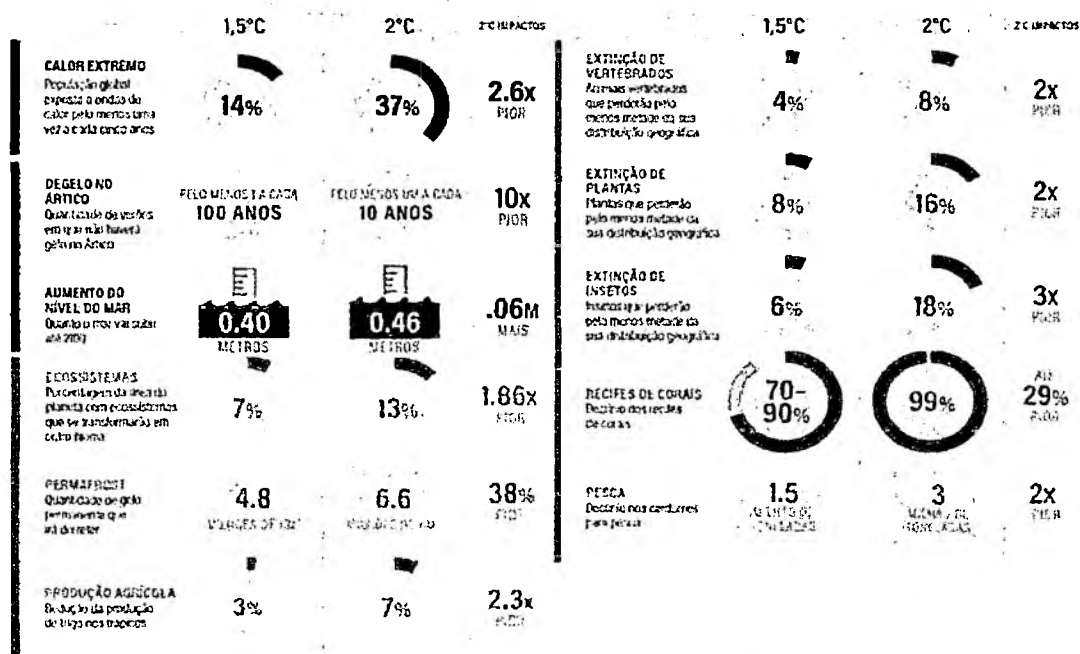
1,5°C

2°C

2°C IMPACTOS

CALOR EXTREMO
População global exposta a ondas de calor pelo menos uma vez a cada cinco anos

14%

37%

2.6x
PIOR

DEGELO NO ÁRTICO
Quantidade de verões em que não haverá gelo no Ártico

PELO MENOS 1 A CADA
100 ANOS

PELO MENOS 1 A CADA
10 ANOS

10x
PIOR

AUMENTO DO NÍVEL DO MAR
Quanto o mar vai subir até 2100

0.40
METROS

0.46
METROS

.06M
MAIS

ECOSSISTEMAS
Porcentagem da área do planeta com ecossistemas que se transformarão em outro bioma

7%

13%

1.86x
PIOR

PERMAFROST
Quantidade de gelo permanente que irá derreter

4.8
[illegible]

6.6
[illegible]

38%
PIOR

PRODUÇÃO AGRÍCOLA
Redução da produção de trigo nos trópicos

3%

7%

2.3x
PIOR

1,5°C

2°C

2°C IMPACTOS

EXTINÇÃO DE VERTEBRADOS
Animais vertebrados que perderão pelo menos metade da sua distribuição geográfica

4%

8%

2x
PIOR

EXTINÇÃO DE PLANTAS
Plantas que perderão pelo menos metade da sua distribuição geográfica

8%

16%

2x
PIOR

EXTINÇÃO DE INSETOS
Insetos que perderão pelo menos metade da sua distribuição geográfica

6%

18%

3x
PIOR

RECIFES DE CORAIS
Declínio dos recifes de corais

70-90%

99%

ATÉ
29%
PIOR

PESCA
Declínio nos cardumes para pesca

1.5
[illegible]

3
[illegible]

2x
PIOR